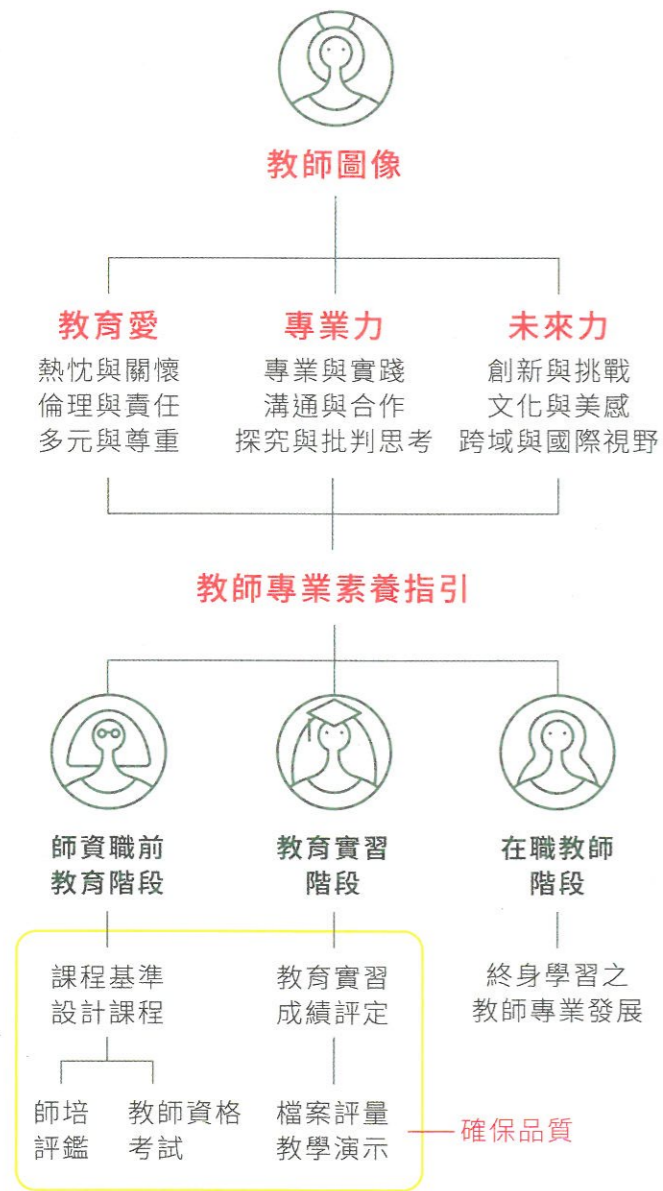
教師圖像

教育愛
熱忱與關懷
倫理與責任
多元與尊重

專業力
專業與實踐
溝通與合作
探究與批判思考

未來力
創新與挑戰
文化與美感
跨域與國際視野

教師專業素養指引

師資職前教育階段

教育實習階段

在職教師階段

課程基準設計課程

教育實習成績評定

終身學習之教師專業發展

師培評鑑

教師資格考試

檔案評量教學演示

確保品質